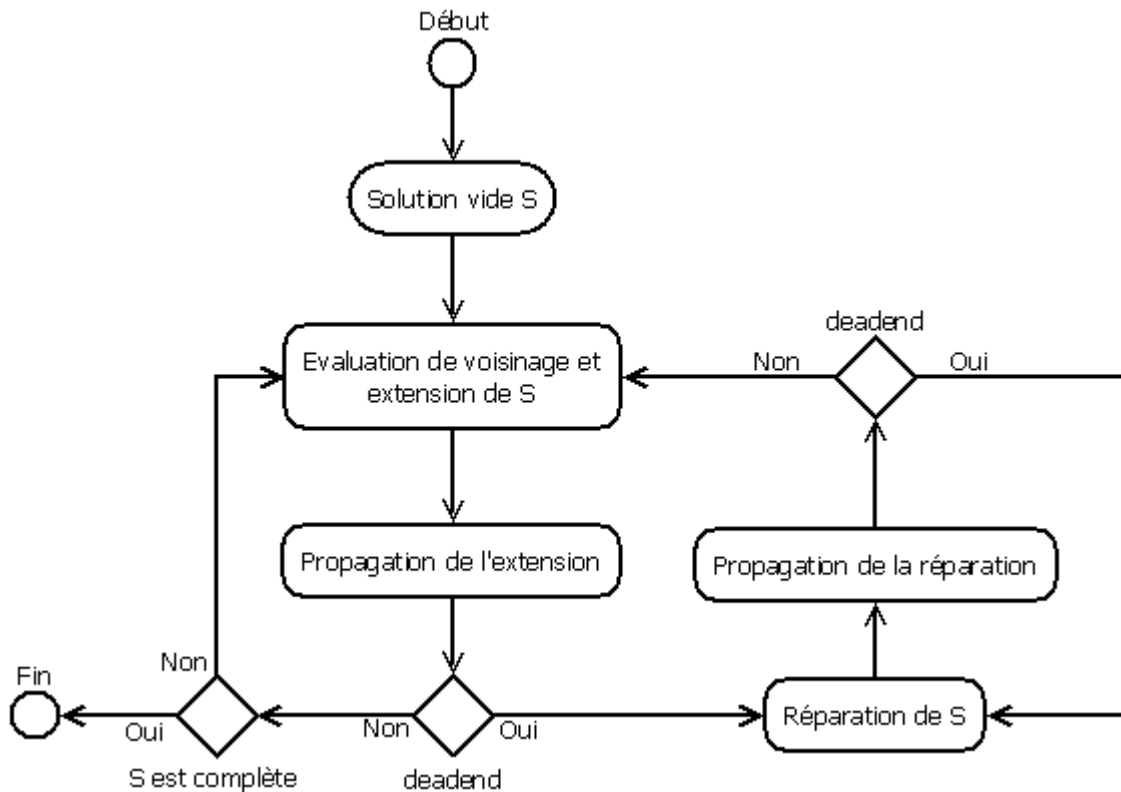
Début

Solution vide S

deadend

Non

Oui

Evaluation de voisinage et extension de S

Propagation de l'extension

Propagation de la réparation

Fin

Non

Oui

Non

Oui

Réparation de S

S est complète

deadend